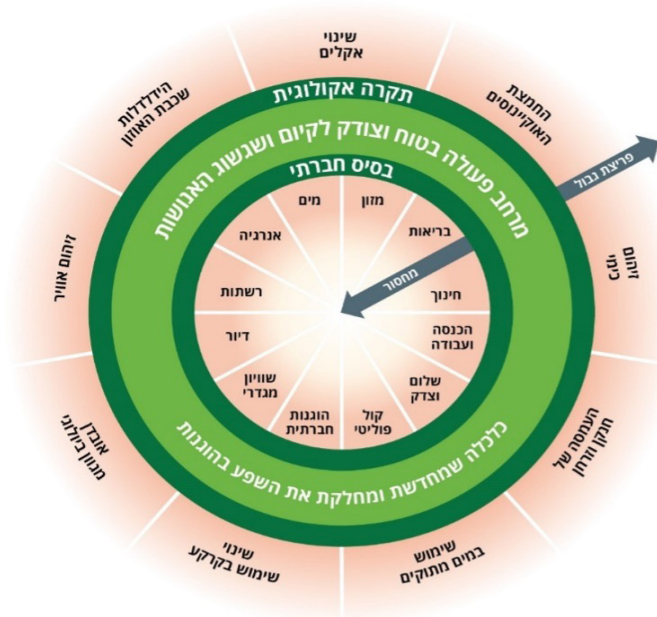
שינוי אקלים

החמצת האוקיינוסים

זיהום כימי

העמסה של חנקן וזרחן

שימוש במים מתוקים

שינוי שימוש בקרקע

אובדן מגוון ביולוגי

זיהום אוויר

הידלדלות שכבת האוזון

תקרה אקולוגית

מרחב פעולה בטוח וצודק לקיום ושגשוג האנושות

בסיס חברתי

כלכלה שמחדשת ומחלקת את השפע בהוגנות

פריצת גבול

מחסור

מזון

בריאות

חינוך

הכנסה ועבודה

שלום וצדק

קול פוליטי

הוגנות חברתית

שוויון מגדרי

דיור

רשתות

אנרגיה

מים